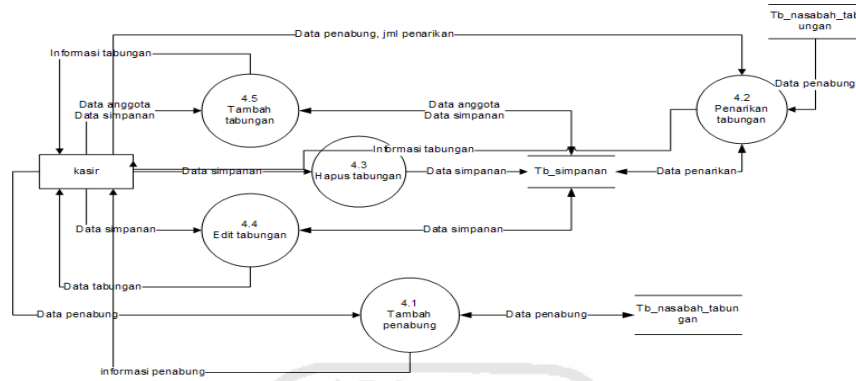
Data penabung, jml penarikan

Tb_nasabah_tabungan

Informasi tabungan

4.5
Tambah tabungan

Data anggota
Data simpanan

Data anggota
Data simpanan

Data penabung

4.2
Penarikan tabungan

Informasi tabungan

kasir

Data simpanan

4.3
Hapus tabungan

Data simpanan

Tb_simpanan

Data penarikan

Data simpanan

4.4
Edit tabungan

Data simpanan

Data tabungan

Data penabung

4.1
Tambah penabung

Data penabung

Tb_nasabah_tabungan

informasi penabung